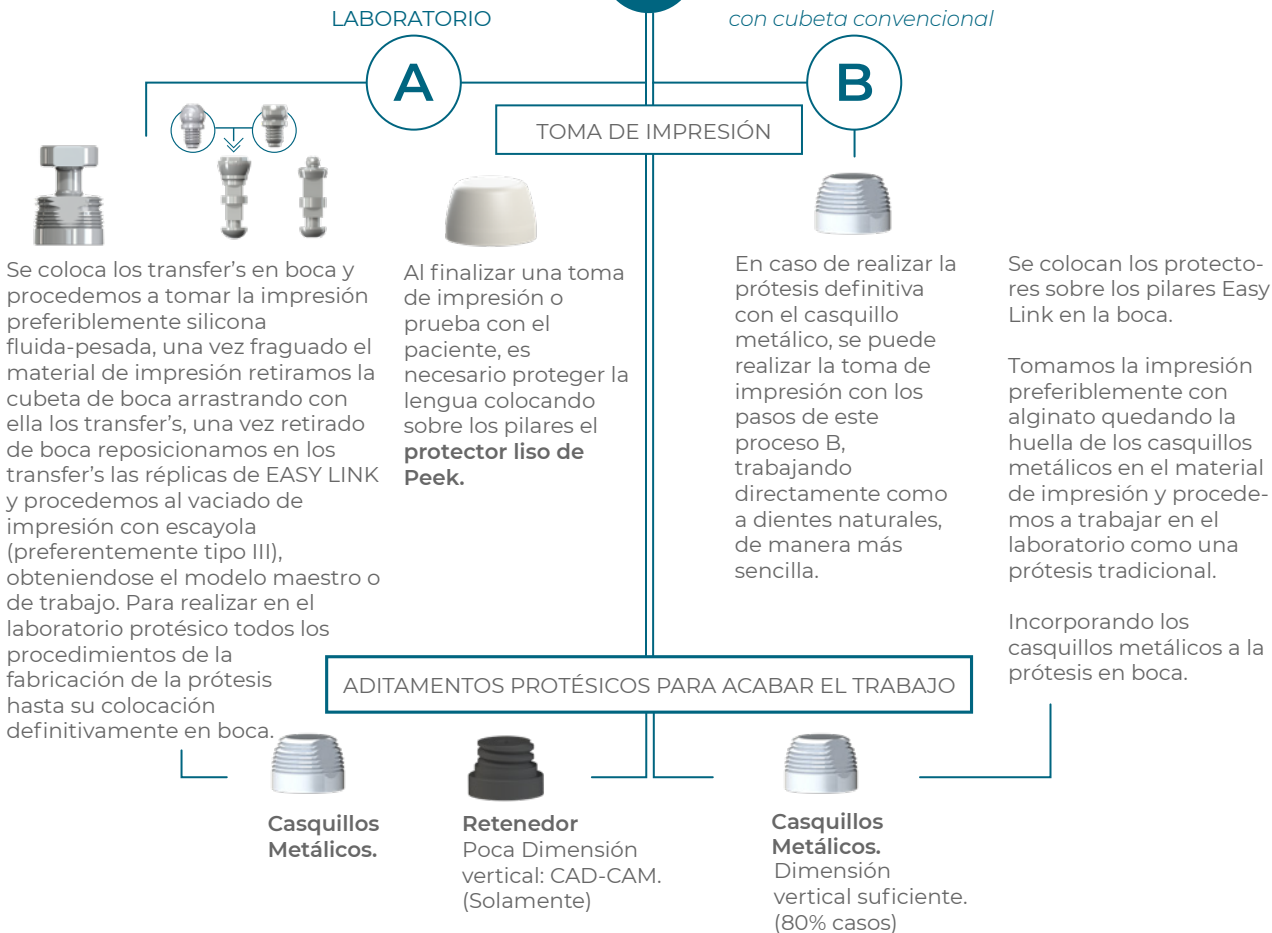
LABORATORIO

con cubeta convencional

A

B

TOMA DE IMPRESIÓN

Se coloca los transfer's en boca y procedemos a tomar la impresión preferiblemente silicona fluida-pesada, una vez fraguado el material de impresión retiramos la cubeta de boca arrastrando con ella los transfer's, una vez retirado de boca reposicionamos en los transfer's las réplicas de EASY LINK y procedemos al vaciado de impresión con escayola (preferentemente tipo III), obteniendose el modelo maestro o de trabajo. Para realizar en el laboratorio protésico todos los procedimientos de la fabricación de la prótesis hasta su colocación definitivamente en boca.

Al finalizar una toma de impresión o prueba con el paciente, es necesario proteger la lengua colocando sobre los pilares el **protector liso de Peek.**

En caso de realizar la prótesis definitiva con el casquillo metálico, se puede realizar la toma de impresión con los pasos de este proceso B, trabajando directamente como a dientes naturales, de manera más sencilla.

Se colocan los protectores sobre los pilares Easy Link en la boca.

Tomamos la impresión preferiblemente con alginato quedando la huella de los casquillos metálicos en el material de impresión y procedemos a trabajar en el laboratorio como una prótesis tradicional.

Incorporando los casquillos metálicos a la prótesis en boca.

ADITAMENTOS PROTÉSICOS PARA ACABAR EL TRABAJO

**Casquillos Metálicos.**

**Retenedor**
Poca Dimensión vertical: CAD-CAM. (Solamente)

**Casquillos Metálicos.**
Dimensión vertical suficiente. (80% casos)